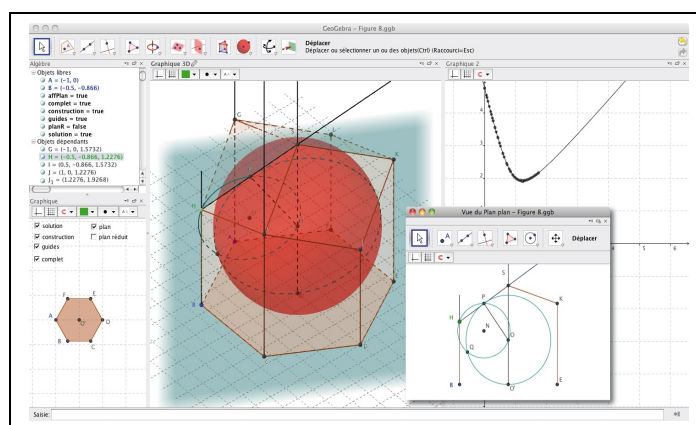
GeoGebra - Figure 8.ggb

Déplacer
Déplacer ou sélectionner un ou des objets(Ctrl) (Raccourci=Esc)

Algèbre
Objets libres
A = (-1, 0)
B = (-0.5, -0.866)
affPlan = true
complet = true
construction = true
guides = true
planR = false
solution = true
Objets dépendants
G = (-1, 0, 1.5732)
H = (-0.5, -0.866, 1.2276)
I = (0.5, -0.866, 1.5732)
J = (1, 0, 1.2276)
$J_1$ = (1.2276, 1.9268)

Graphique
solution
construction
guides
complet
plan
plan réduit

F E A O D B C

Graphique 3D

Graphique 2

Vue du Plan plan - Figure 8.ggb
Déplacer

S P K H N O Q B O' E

Saisie: